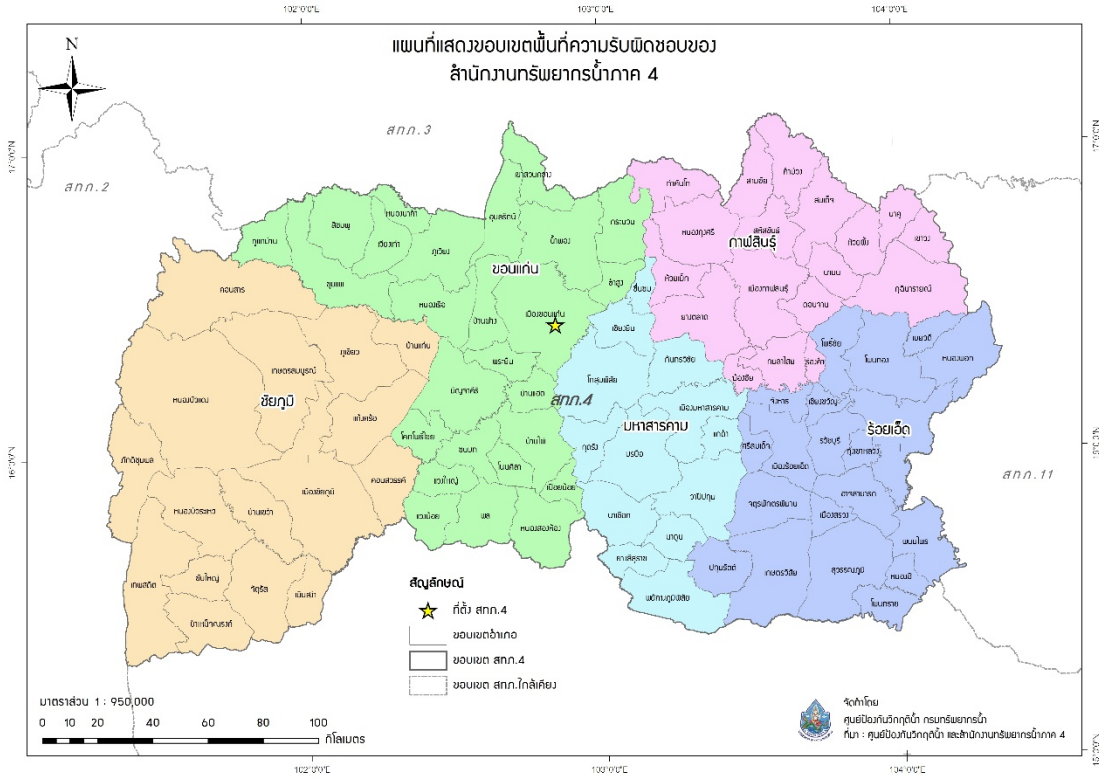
102°0'0"E 103°0'0"E 104°0'0"E

N

แผนที่แสดงขอบเขตพื้นที่ความรับผิดชอบของ
สำนักงานทรัพยากรน้ำภาค 4

17°0'0"N

สทภ.3

สทภ.2

เขาสวนกวาง
สีชมพู
หนองนาคำ
ภูผาม่าน
ชุมแพ
เวียงเก่า
ภูเวียง
อุบลรัตน์
น้ำพอง
กระนวน
ซำสูง
หนองเรือ
ขอนแก่น
เมืองขอนแก่น
บ้านฝาง
พระยืน
มัญจาคีรี
บ้านแฮด
โคกโพธิ์ไชย
ชนบท
บ้านไผ่
โนนศิลา
เปือยน้อย
แวงใหญ่
แวงน้อย
พล
หนองสองห้อง

คอนสาร
เกษตรสมบูรณ์
ภูเขียว
บ้านแท่น
หนองบัวแดง
ชัยภูมิ
แก้งคร้อ
ภักดีชุมพล
คอนสวรรค์
เมืองชัยภูมิ
หนองบัวระเหว
บ้านเขว้า
เทพสถิต
ซับใหญ่
จัตุรัส
เนินสง่า
บำเหน็จณรงค์

ท่าคันโท
สามชัย
คำม่วง
หนองกุงศรี
สหัสขันธ์
สมเด็จ
นาคู
เขาวง
กาฬสินธุ์
ห้วยผึ้ง
ห้วยเม็ก
เมืองกาฬสินธุ์
นามน
ยางตลาด
ดอนจาน
กุฉินารายณ์
กมลาไสย
ร่องคำ
ฆ้องชัย

ชื่นชม
เชียงยืน
กันทรวิชัย
โกสุมพิสัย
สทภ.4
เมืองมหาสารคาม
มหาสารคาม
แกดำ
กุดรัง
บรบือ
วาปีปทุม
นาเชือก
นาดูน
ยางสีสุราช
พยัคฆภูมิพิสัย

โพธิ์ชัย
โพนทอง
เมยวดี
หนองพอก
จังหาร
เชียงขวัญ
ร้อยเอ็ด
ธวัชบุรี
ทุ่งเขาหลวง
ศรีสมเด็จ
เมืองร้อยเอ็ด
อาจสามารถ
จตุรพักตรพิมาน
เมืองสรวง
พนมไพร
เกษตรวิสัย
สุวรรณภูมิ
หนองฮี
โพนทราย
ปทุมรัตต์

สทภ.11

16°0'0"N

สัญลักษณ์
ที่ตั้ง สทภ.4
ขอบเขตอำเภอ
ขอบเขต สทภ.4
ขอบเขต สทภ.ใกล้เคียง

มาตราส่วน 1 : 950,000
0 10 20 40 60 80 100
กิโลเมตร

จัดทำโดย
ศูนย์ป้องกันวิกฤติน้ำ กรมทรัพยากรน้ำ
ที่มา : ศูนย์ป้องกันวิกฤติน้ำ และสำนักงานทรัพยากรน้ำภาค 4

102°0'0"E 103°0'0"E 104°0'0"E